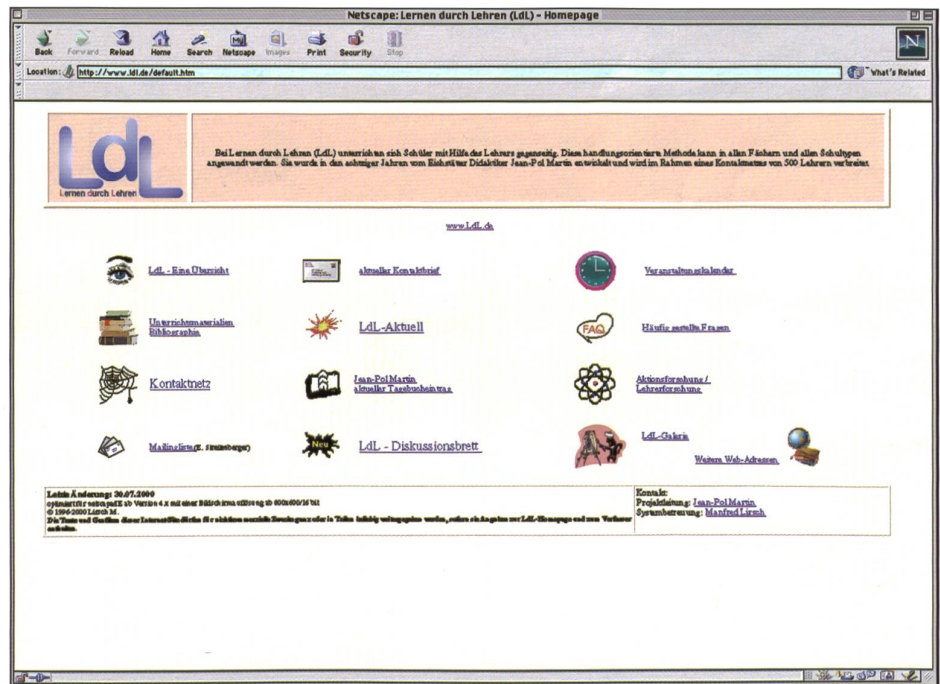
Netscape: Lernen durch Lehren (LdL) - Homepage

Back Forward Reload Home Search Netscape Images Print Security Stop

Location: http://www.ldl.de/default.htm

What's Related

LdL
Lernen durch Lehren

Bei Lernen durch Lehren (LdL) unterrichten sich Schüler mit Hilfe des Lehrers gegenseitig. Diese handlungsorientierte Methode kann in allen Fächern und allen Schultypen angewandt werden. Sie wurde in den achtziger Jahren vom Eichstätter Didaktiker Jean-Pol Martin entwickelt und wird im Rahmen eines Kontaktnetzes von 500 Lehrern verbreitet.

www.LdL.de

LdL - Eine Übersicht

aktueller Kontaktbrief

Veranstaltungskalender

Unterrichtsmaterialien Bibliographien

LdL-Aktuell

FAQ

Häufig gestellte Fragen

Kontaktnetz

Jean-Pol Martin aktueller Tagebucheintrag

Aktionsforschung / Lehrerforschung

Mailingliste (K. Steinberger)

Neu

LdL - Diskussionsbrett

LdL-Galerie

Weitere Web-Adressen

Letzte Änderung: 30.07.2000
optimiert für netscape ab Version 4.x mit einer Bildschirmauflösung ab 800x600/16 bit
© 1996-2000 Lirsch M.
Die Texte und Grafiken dieser Internetfassung dürfen für nichtkommerzielle Zwecke ganz oder in Teilen beliebig weitergegeben werden, sofern als Angabe zur LdL-Homepage und zum Verfasser erfolgt.

Kontakt:
Projektleitung: Jean-Pol Martin
Systembetreuung: Manfred Lirsch